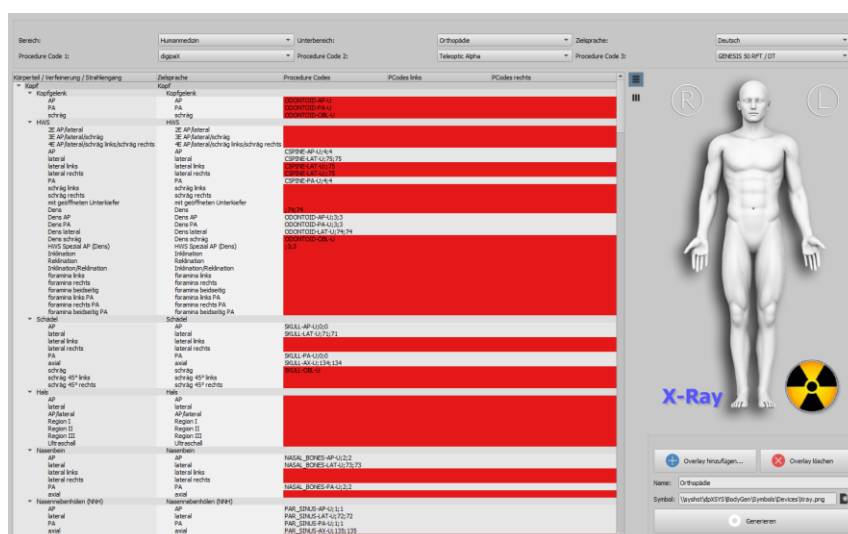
Bereich: Humanmedizin
Unterbereich: Orthopädie
Zielsprache: Deutsch
Procedure Code 1: digipaX
Procedure Code 2: Teleoptic Alpha
Procedure Code 3: GENESIS 50 RFT / DT

| Körperteil / Verfeinerung / Strahlengang | Zielsprache | Procedure Codes | PCodes links | PCodes rechts |
|---|---|---|---|---|
| Kopf | Kopf | | | |
| Kopfgelenk | Kopfgelenk | | | |
| AP | AP | ODONTOID-AP-U; | | |
| PA | PA | ODONTOID-PA-U; | | |
| schräg | schräg | ODONTOID-OBL-U; | | |
| HWS | HWS | | | |
| 2E AP/lateral | 2E AP/lateral | | | |
| 3E AP/lateral/schräg | 3E AP/lateral/schräg | | | |
| 4E AP/lateral/schräg links/schräg rechts | 4E AP/lateral/schräg links/schräg rechts | | | |
| AP | AP | CSPINE-AP-U;4;4 | | |
| lateral | lateral | CSPINE-LAT-U;75;75 | | |
| lateral links | lateral links | CSPINE-LAT-U;75 | | |
| lateral rechts | lateral rechts | CSPINE-LAT-U;;75 | | |
| PA | PA | CSPINE-PA-U;4;4 | | |
| schräg links | schräg links | | | |
| schräg rechts | schräg rechts | | | |
| mit geöffneten Unterkiefer | mit geöffneten Unterkiefer | | | |
| Dens | Dens | ;74;74 | | |
| Dens AP | Dens AP | ODONTOID-AP-U;3;3 | | |
| Dens PA | Dens PA | ODONTOID-PA-U;3;3 | | |
| Dens lateral | Dens lateral | ODONTOID-LAT-U;74;74 | | |
| Dens schräg | Dens schräg | ODONTOID-OBL-U; | | |
| HWS Spezial AP (Dens) | HWS Spezial AP (Dens) | ;3;3 | | |
| Inklination | Inklination | | | |
| Reklination | Reklination | | | |
| Inklination/Reklination | Inklination/Reklination | | | |
| foramina links | foramina links | | | |
| foramina rechts | foramina rechts | | | |
| foramina beidseitig | foramina beidseitig | | | |
| foramina links PA | foramina links PA | | | |
| foramina rechts PA | foramina rechts PA | | | |
| foramina beidseitig PA | foramina beidseitig PA | | | |
| Schädel | Schädel | | | |
| AP | AP | SKULL-AP-U;0;0 | | |
| lateral | lateral | SKULL-LAT-U;71;71 | | |
| lateral links | lateral links | | | |
| lateral rechts | lateral rechts | | | |
| PA | PA | SKULL-PA-U;0;0 | | |
| axial | axial | SKULL-AX-U;134;134 | | |
| schräg | schräg | SKULL-OBL-U; | | |
| schräg 45° links | schräg 45° links | | | |
| schräg 45° rechts | schräg 45° rechts | | | |
| Hals | Hals | | | |
| AP | AP | | | |
| lateral | lateral | | | |
| AP/lateral | AP/lateral | | | |
| Region I | Region I | | | |
| Region II | Region II | | | |
| Region III | Region III | | | |
| Ultraschall | Ultraschall | | | |
| Nasenbein | Nasenbein | | | |
| AP | AP | NASAL_BONES-AP-U;2;2 | | |
| lateral | lateral | NASAL_BONES-LAT-U;73;73 | | |
| lateral links | lateral links | | | |
| lateral rechts | lateral rechts | | | |
| PA | PA | NASAL_BONES-PA-U;2;2 | | |
| axial | axial | | | |
| Nasennebenhöhlen (NNH) | Nasennebenhöhlen (NNH) | | | |
| AP | AP | PAR_SINUS-AP-U;1;1 | | |
| lateral | lateral | PAR_SINUS-LAT-U;72;72 | | |
| PA | PA | PAR_SINUS-PA-U;1;1 | | |
| axial | axial | PAR_SINUS-AX-U;135;135 | | |

R
L
X-Ray

Overlay hinzufügen...
Overlay löschen
Name: Orthopädie
Symbol: \\sysfs\\dpXSYS\BodyGen\Symbols\Devices\Xray.png
Generieren